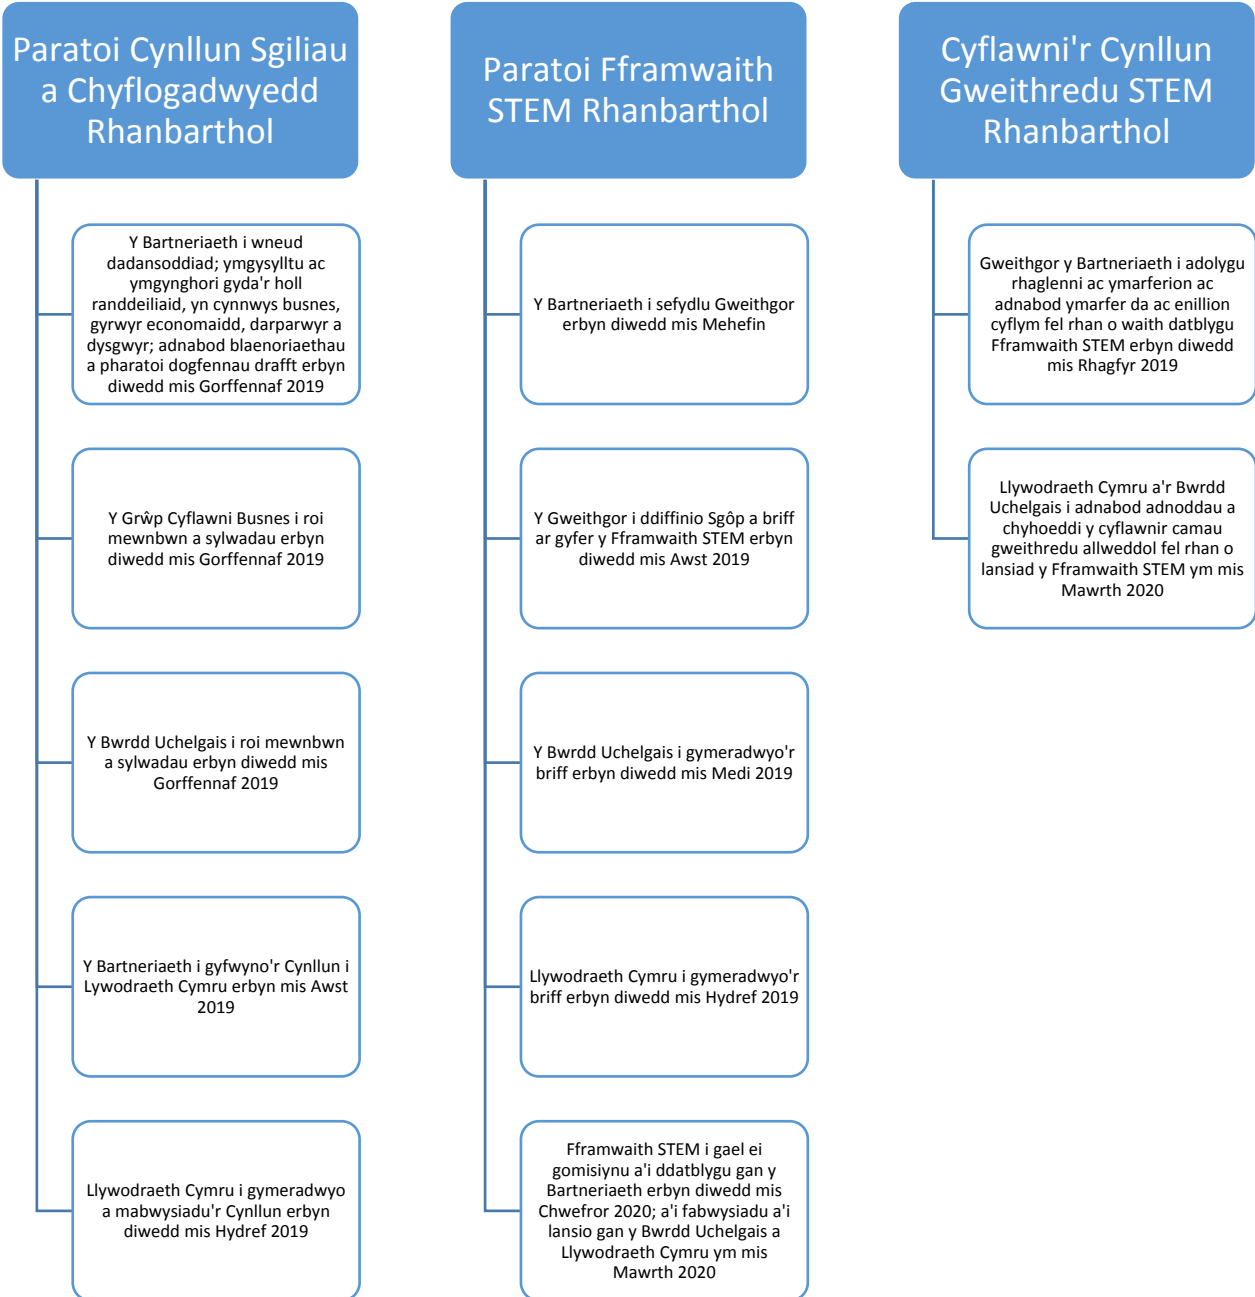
Paratoi Cynllun Sgiliau a Chyflogadwyedd Rhanbarthol

Y Bartneriaeth i wneud dadansoddiad; ymgysylltu ac ymgynghori gyda'r holl randdeiliaid, yn cynnwys busnes, gyrwyr economaidd, darparwyr a dysgwyr; adnabod blaenoriaethau a pharatoi dogfennau drafft erbyn diwedd mis Gorffennaf 2019

Y Grŵp Cyflawni Busnes i roi mewnbwn a sylwadau erbyn diwedd mis Gorffennaf 2019

Y Bwrdd Uchelgais i roi mewnbwn a sylwadau erbyn diwedd mis Gorffennaf 2019

Y Bartneriaeth i gyfwyno'r Cynllun i Lywodraeth Cymru erbyn mis Awst 2019

Llywodraeth Cymru i gymeradwyo a mabwysiadu'r Cynllun erbyn diwedd mis Hydref 2019

Paratoi Fframwaith STEM Rhanbarthol

Y Bartneriaeth i sefydlu Gweithgor erbyn diwedd mis Mehefin

Y Gweithgor i ddiffinio Sgôp a briff ar gyfer y Fframwaith STEM erbyn diwedd mis Awst 2019

Y Bwrdd Uchelgais i gymeradwyo'r briff erbyn diwedd mis Medi 2019

Llywodraeth Cymru i gymeradwyo'r briff erbyn diwedd mis Hydref 2019

Fframwaith STEM i gael ei gomisiynu a'i ddatblygu gan y Bartneriaeth erbyn diwedd mis Chwefror 2020; a'i fabwysiadu a'i lansio gan y Bwrdd Uchelgais a Llywodraeth Cymru ym mis Mawrth 2020

Cyflawni'r Cynllun Gweithredu STEM Rhanbarthol

Gweithgor y Bartneriaeth i adolygu rhaglenni ac ymarferion ac adnabod ymarfer da ac enillion cyflym fel rhan o waith datblygu Fframwaith STEM erbyn diwedd mis Rhagfyr 2019

Llywodraeth Cymru a'r Bwrdd Uchelgais i adnabod adnoddau a chyhoeddi y cyflawnir camau gweithredu allweddol fel rhan o lansiad y Fframwaith STEM ym mis Mawrth 2020